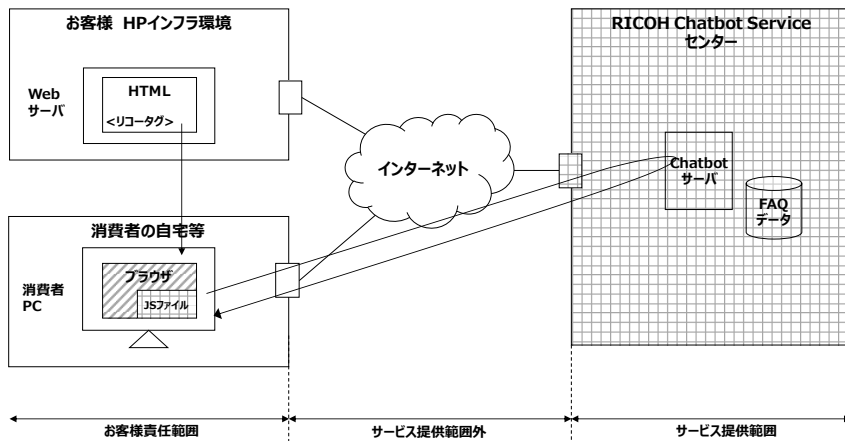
お客様 HPインフラ環境

Web サーバ

HTML

<リコータグ>

インターネット

RICOH Chatbot Service センター

Chatbot サーバ

FAQ データ

消費者の自宅等

消費者 PC

ブラウザ

JSファイル

お客様責任範囲

サービス提供範囲外

サービス提供範囲